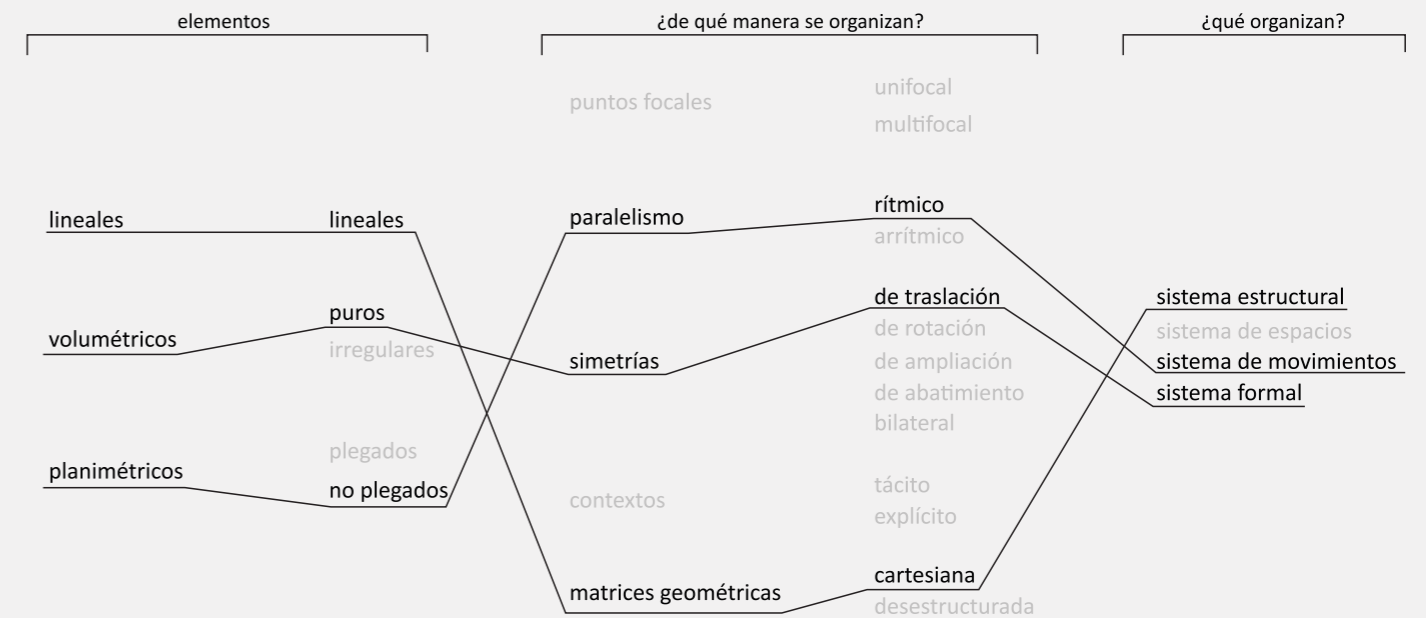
elementos

¿de qué manera se organizan?

¿qué organizan?

puntos focales

unifocal
multifocal

lineales

lineales

paralelismo

rítmico
arrítmico

de traslación

sistema estructural

sistema de espacios

volumétricos

puros
irregulares

simetrías

de rotación
de ampliación
de abatimiento
bilateral

sistema de movimientos
sistema formal

plegados

planimétricos

no plegados

contextos

tácito
explícito

matrices geométricas

cartesiana
desestructurada